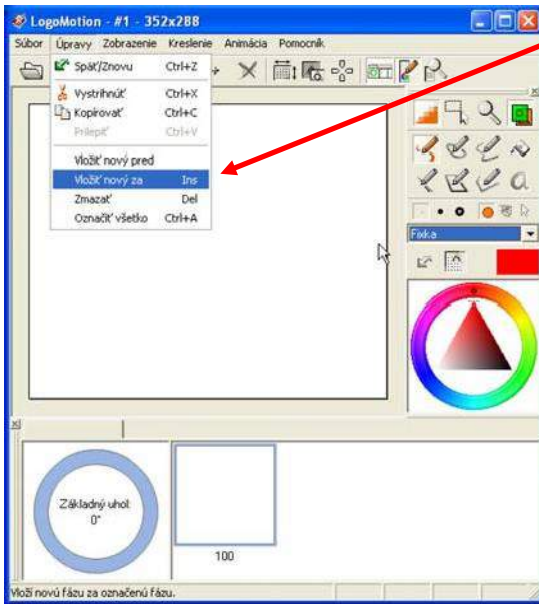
LogoMotion - #1 - 352x288

Súbor Úpravy Zobrazenie Kreslenie Animácia Pomocník

Späť/Znovu Ctrl+Z
Vystrihnúť Ctrl+X
Kopírovať Ctrl+C
Prilepiť Ctrl+V
Vložiť nový pred
Vložiť nový za Ins
Zmazať Del
Označiť všetko Ctrl+A

Fixka

Základný uhol
0°

100

Vloží novú fázu za označenú fázu.